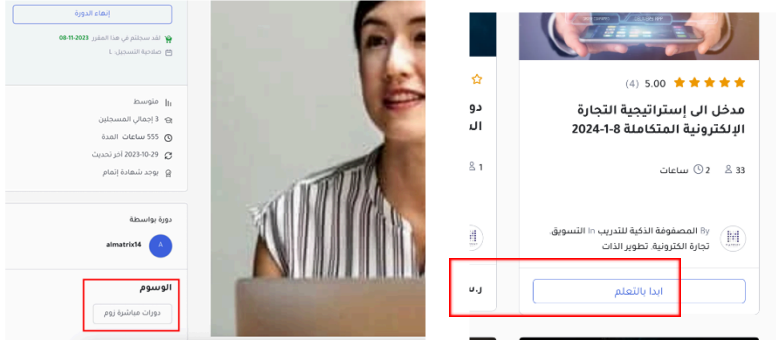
إنهاء الدورة

لقد سجلتم في هذا المقرر 08-11-2023

صلاحية التسجيل 1

متوسط

3 إجمالي المسجلين

555 ساعات المدة

2023-10-29 آخر تحديث

يوجد شهادة إتمام

دورة بواسطة

A almatrix14

الوسوم

دورات مباشرة زوم

5.00 (4)

مدخل الى إستراتيجية التجارة الإلكترونية المتكاملة 8-1-2024

33 2 ساعات

By المصفوفة الذكية للتدريب In التسويق تجارة الكترونية تطوير الذات

ابدا بالتعلم

دو

ال

1

ر.س